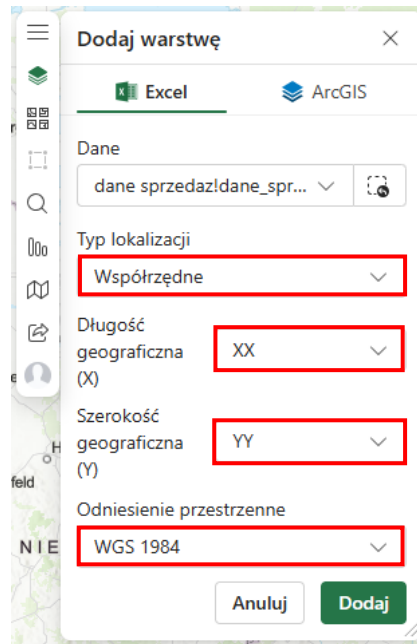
Dodaj warstwę

Excel

ArcGIS

Dane

dane sprzedaz!dane_spr...

Typ lokalizacji

Współrzędne

Długość geograficzna (X)

XX

Szerokość geograficzna (Y)

YY

Odniesienie przestrzenne

WGS 1984

Anuluj

Dodaj

feld

NIE